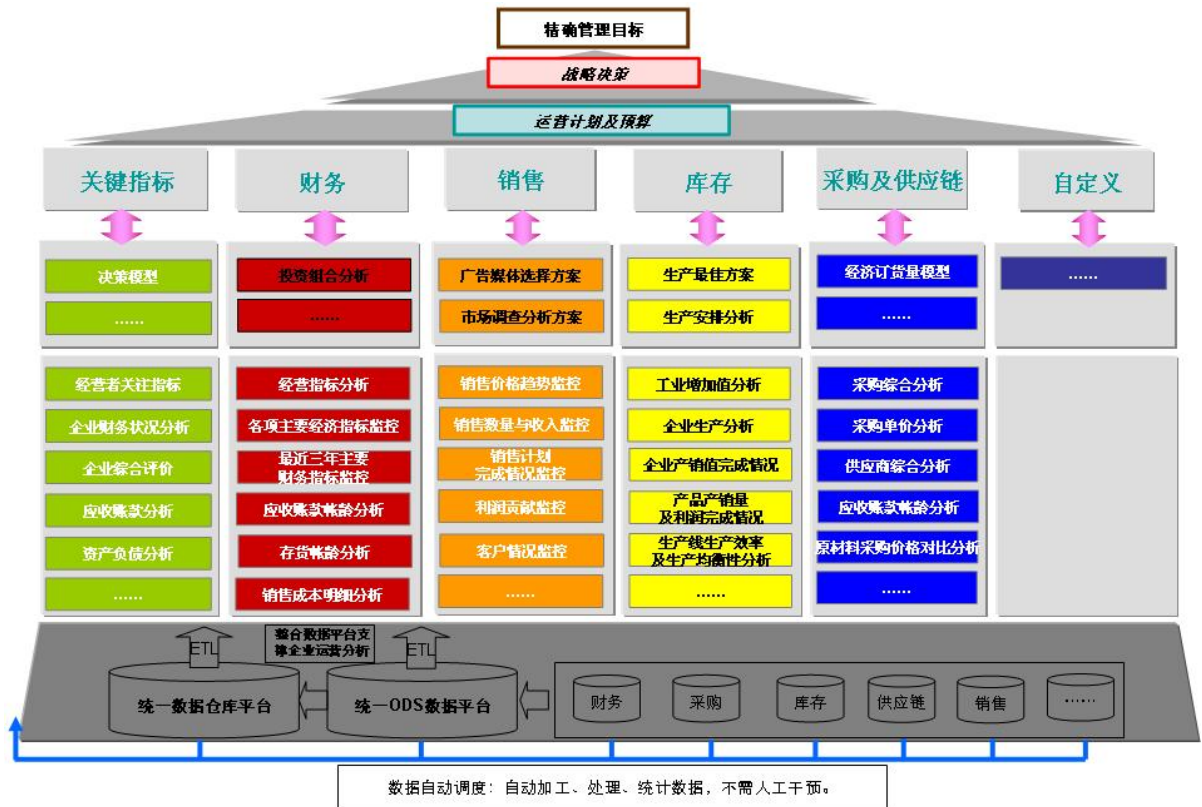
精确管理目标

战略决策

运营计划及预算

关键指标

财务

销售

库存

采购及供应链

自定义

决策模型

……

投资组合分析

……

广告媒体选择方案

市场调查分析方案

生产最佳方案

生产安排分析

经济订货量模型

……

……

经营者关注指标

企业财务状况分析

企业综合评价

应收账款分析

资产负债分析

……

经营指标分析

各项主要经济指标监控

最近三年主要财务指标监控

应收账款帐龄分析

存货帐龄分析

销售成本明细分析

销售价格趋势监控

销售数量与收入监控

销售计划完成情况监控

利润贡献监控

客户情况监控

……

工业增加值分析

企业生产分析

企业产销值完成情况

产品产销量及利润完成情况

生产线生产效率及生产均衡性分析

……

采购综合分析

采购单价分析

供应商综合分析

应收账款帐龄分析

原材料采购价格对比分析

……

ETL

整合数据平台支撑企业运营分析

ETL

统一数据仓库平台

统一ODS数据平台

财务

采购

库存

供应链

销售

……

数据自动调度：自动加工、处理、统计数据，不需人工干预。